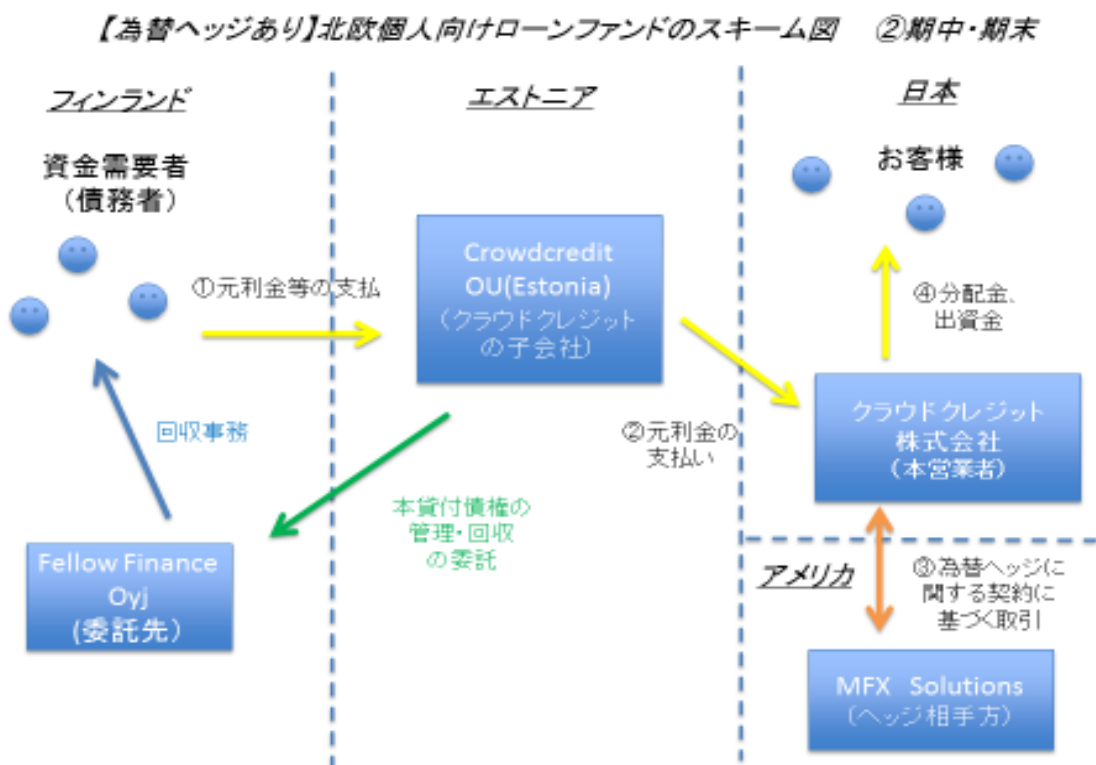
【為替ヘッジあり】北欧個人向けローンファンドのスキーム図　②期中・期末

フィンランド

エストニア

日本

資金需要者
（債務者）

①元利金等の支払

Crowdcredit OU(Estonia)
（クラウドクレジットの子会社）

お客様

④分配金、出資金

②元利金の支払い

クラウドクレジット株式会社
（本営業者）

回収事務

本貸付債権の管理・回収の委託

Fellow Finance Oyj
(委託先）

アメリカ

③為替ヘッジに関する契約に基づく取引

MFX Solutions
（ヘッジ相手方）